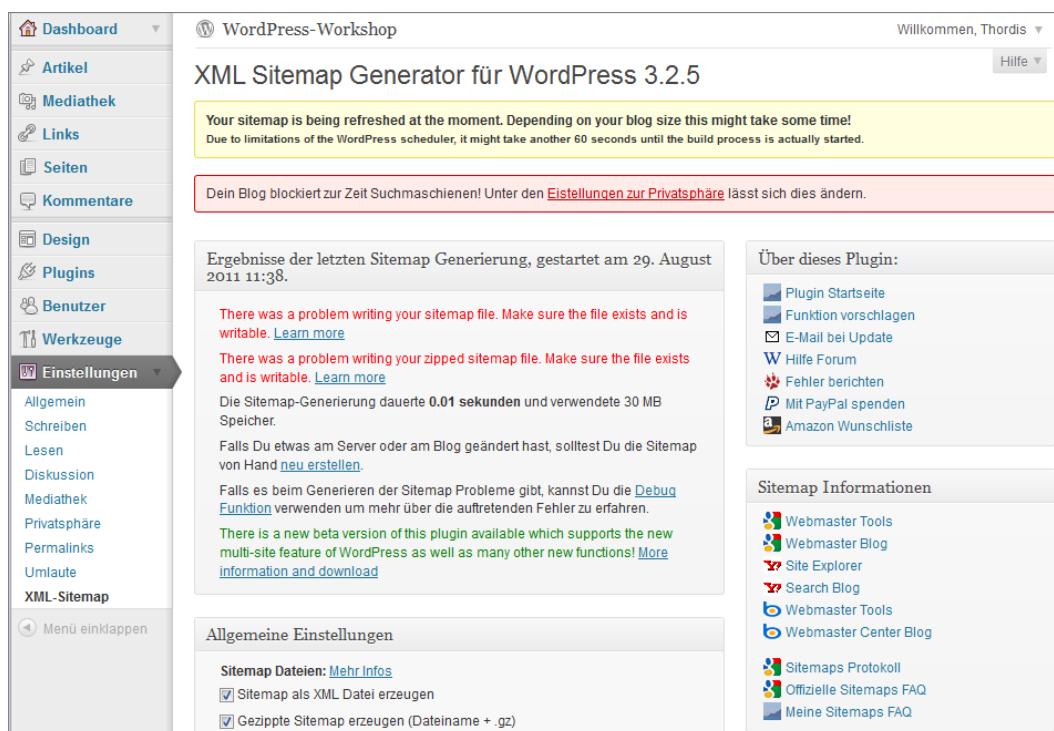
Dashboard

Artikel

Mediathek

Links

Seiten

Kommentare

Design

Plugins

Benutzer

Werkzeuge

Einstellungen

Allgemein
Schreiben
Lesen
Diskussion
Mediathek
Privatsphäre
Permalinks
Umlaute
XML-Sitemap

Menü einklappen

WordPress-Workshop

Willkommen, Thordis

Hilfe

XML Sitemap Generator für WordPress 3.2.5

Your sitemap is being refreshed at the moment. Depending on your blog size this might take some time!
Due to limitations of the WordPress scheduler, it might take another 60 seconds until the build process is actually started.

Dein Blog blockiert zur Zeit Suchmaschienen! Unter den Einstellungen zur Privatsphäre lässt sich dies ändern.

Ergebnisse der letzten Sitemap Generierung, gestartet am 29. August 2011 11:38.

There was a problem writing your sitemap file. Make sure the file exists and is writable. Learn more

There was a problem writing your zipped sitemap file. Make sure the file exists and is writable. Learn more

Die Sitemap-Generierung dauerte 0.01 sekunden und verwendete 30 MB Speicher.

Falls Du etwas am Server oder am Blog geändert hast, solltest Du die Sitemap von Hand neu erstellen.

Falls es beim Generieren der Sitemap Probleme gibt, kannst Du die Debug Funktion verwenden um mehr über die auftretenden Fehler zu erfahren.

There is a new beta version of this plugin available which supports the new multi-site feature of WordPress as well as many other new functions! More information and download

Allgemeine Einstellungen

Sitemap Dateien: Mehr Infos

Sitemap als XML Datei erzeugen

Gezippte Sitemap erzeugen (Dateiname + .gz)

Über dieses Plugin:

Plugin Startseite
Funktion vorschlagen
E-Mail bei Update
Hilfe Forum
Fehler berichten
Mit PayPal spenden
Amazon Wunschliste

Sitemap Informationen

Webmaster Tools
Webmaster Blog
Site Explorer
Search Blog
Webmaster Tools
Webmaster Center Blog

Sitemaps Protokoll
Offizielle Sitemaps FAQ
Meine Sitemaps FAQ